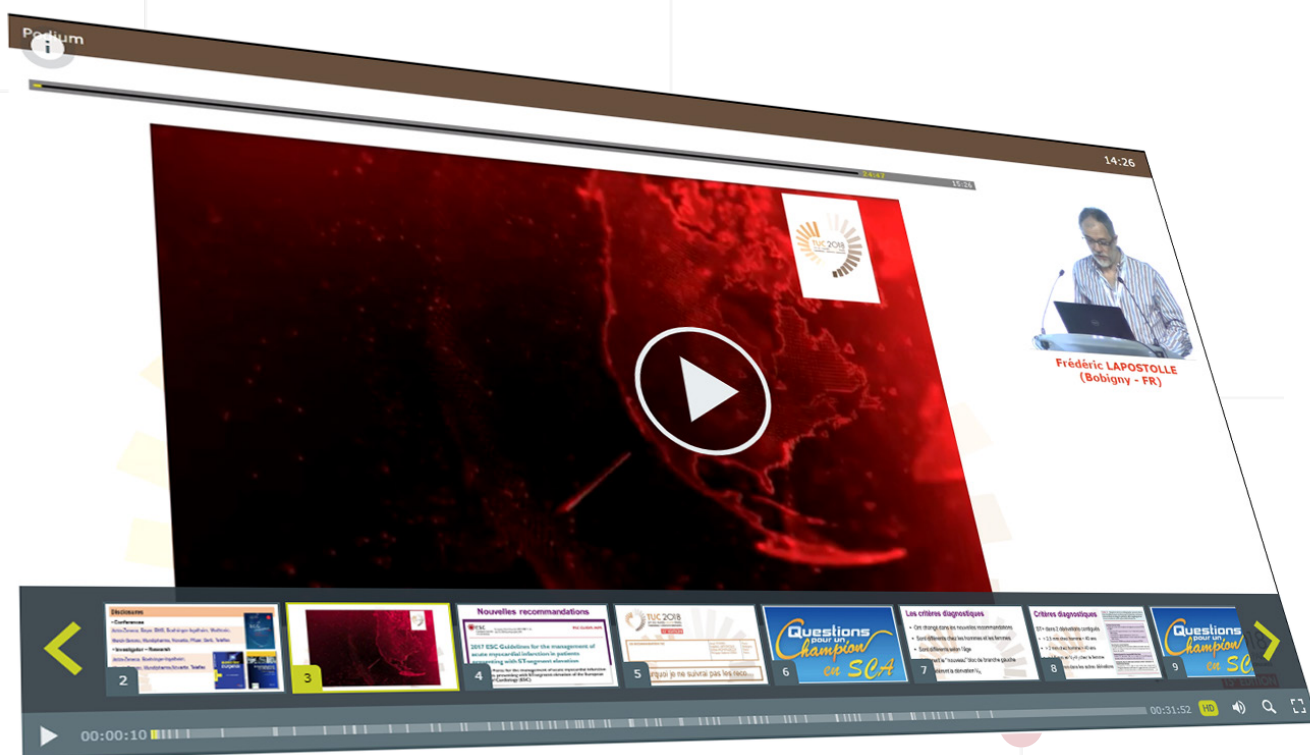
Podium

14:26

15:26

Frédéric LAPOSTOLLE
(Bobigny - FR)

2

3

Nouvelles recommandations

2017 ESC Guidelines for the management of acute myocardial infarction in patients presenting with ST-segment elevation

4

5

Questions pour un Champion en SCA

6

Les critères diagnostiques

7

Critères diagnostiques

8

Questions pour un Champion en SCA

9

00:00:10

00:31:52

HD